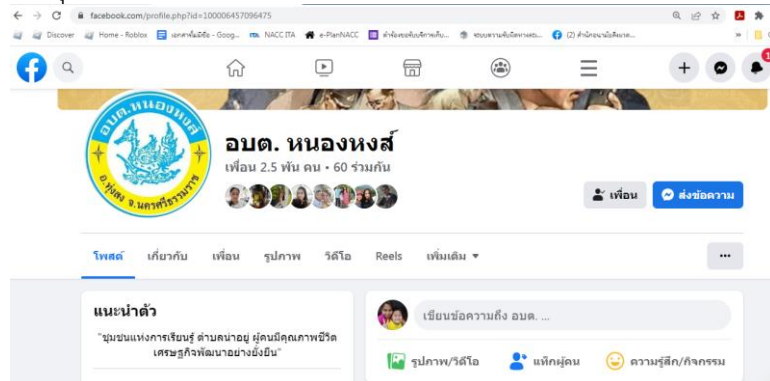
facebook.com/profile.php?id=100006457096475

Discover | Home - Roblox | เอกสารไม่มีชื่อ - Goog... | NACC ITA | e-PlanNACC | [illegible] | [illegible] | (2) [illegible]

อบต.หนองหงส์
อ.ทุ่งสง จ.นครศรีธรรมราช

อบต. หนองหงส์
เพื่อน 2.5 พัน คน • 60 ร่วมกัน

เพื่อน
ส่งข้อความ

โพสต์ | เกี่ยวกับ | เพื่อน | รูปภาพ | วิดีโอ | Reels | เพิ่มเติม ▾

...

แนะนำตัว
"ชุมชนแห่งการเรียนรู้ ตำบลน่าอยู่ ผู้คนมีคุณภาพชีวิต เศรษฐกิจพัฒนาอย่างยั่งยืน"

เขียนข้อความถึง อบต. ...

รูปภาพ/วิดีโอ | แท็กผู้คน | ความรู้สึก/กิจกรรม